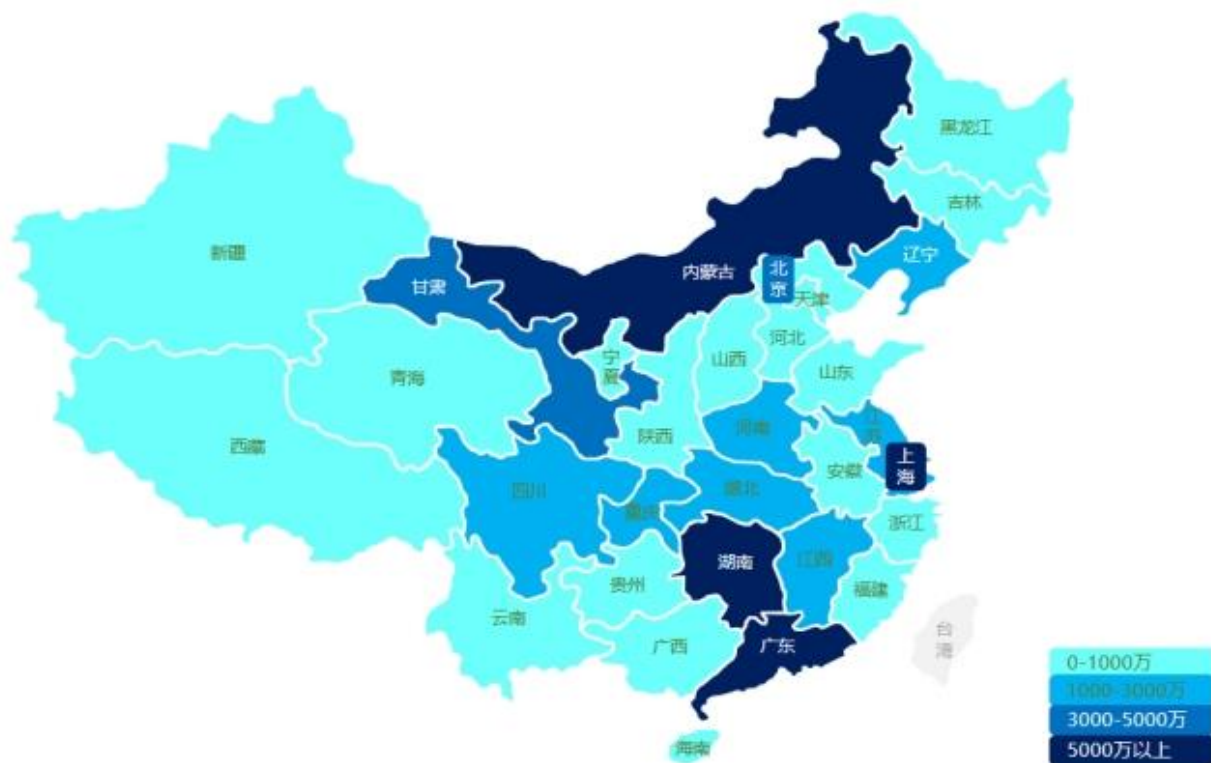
黑龙江
吉林
新疆
内蒙古
北京
辽宁
甘肃
天津
河北
宁夏
山西
山东
青海
江苏
西藏
陕西
河南
上海
安徽
四川
湖北
重庆
浙江
湖南
江西
贵州
福建
云南
台湾
广西
广东
海南
0-1000万
1000-3000万
3000-5000万
5000万以上